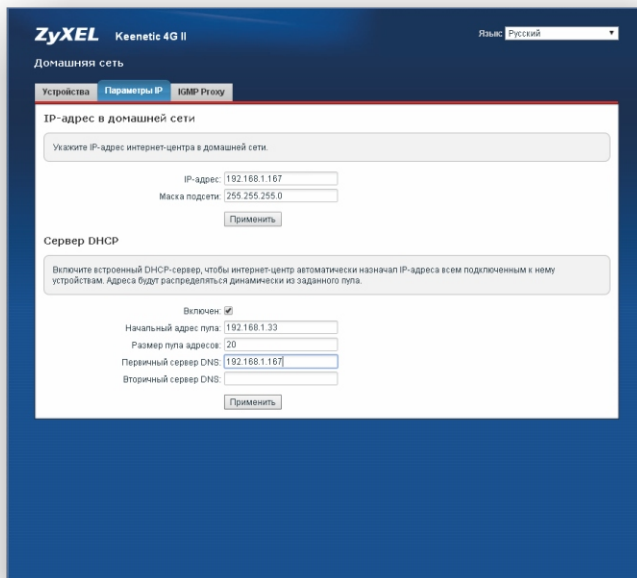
ZyXEL Keenetic 4G II

Язык: Русский

Домашняя сеть

Устройства | Параметры IP | IGMP Proxy

IP-адрес в домашней сети

Укажите IP-адрес интернет-центра в домашней сети.

IP-адрес: 192.168.1.167
Маска подсети: 255.255.255.0

Применить

Сервер DHCP

Включите встроенный DHCP-сервер, чтобы интернет-центр автоматически назначал IP-адреса всем подключенным к нему устройствам. Адреса будут распределяться динамически из заданного пула.

Включен: ☑
Начальный адрес пула: 192.168.1.33
Размер пула адресов: 20
Первичный сервер DNS: 192.168.1.167
Вторичный сервер DNS:

Применить